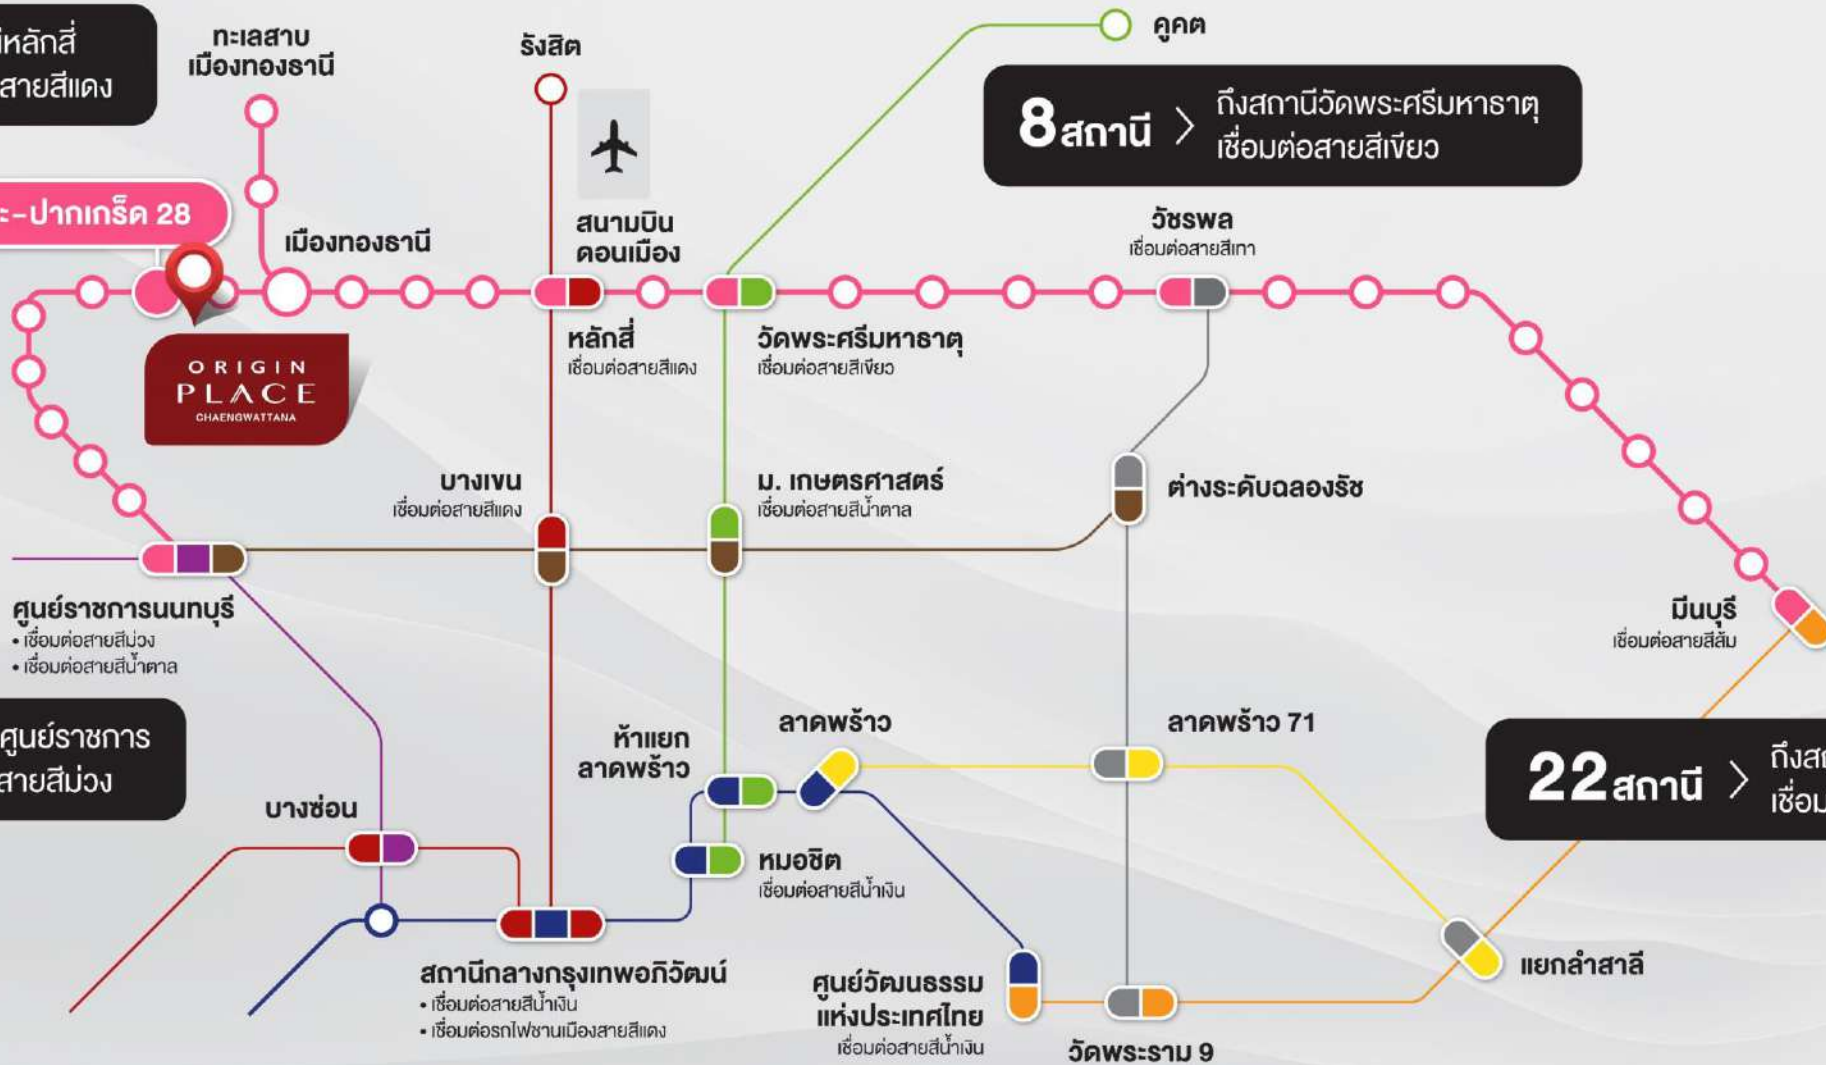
หลักสี่
สายสีแดง

ทะเลสาบ
เมืองทองธานี

รังสิต

คูคต

8 สถานี > ถึงสถานีวัดพระศรีมหาธาตุ
เชื่อมต่อสายสีเขียว

ะ-ปากเกร็ด 28

เมืองทองธานี

สนามบิน
ดอนเมือง

วัชรพล
เชื่อมต่อสายสีเทา

หลักสี่
เชื่อมต่อสายสีแดง

วัดพระศรีมหาธาตุ
เชื่อมต่อสายสีเขียว

ORIGIN
PLACE
CHAENGWATTANA

บางเขน
เชื่อมต่อสายสีแดง

ม. เกษตรศาสตร์
เชื่อมต่อสายสีน้ำตาล

ต่างระดับฉลองรัช

ศูนย์ราชการนนทบุรี
• เชื่อมต่อสายสีม่วง
• เชื่อมต่อสายสีน้ำตาล

มีนบุรี
เชื่อมต่อสายสีส้ม

ศูนย์ราชการ
สายสีม่วง

ห้าแยก
ลาดพร้าว

ลาดพร้าว

ลาดพร้าว 71

22 สถานี > ถึงส
เชื่อม

บางซ่อน

หมอชิต
เชื่อมต่อสายสีน้ำเงิน

สถานีกลางกรุงเทพอภิวัฒน์
• เชื่อมต่อสายสีน้ำเงิน
• เชื่อมต่อรถไฟชานเมืองสายสีแดง

ศูนย์วัฒนธรรม
แห่งประเทศไทย
เชื่อมต่อสายสีน้ำเงิน

แยกลำสาลี

วัดพระราม 9